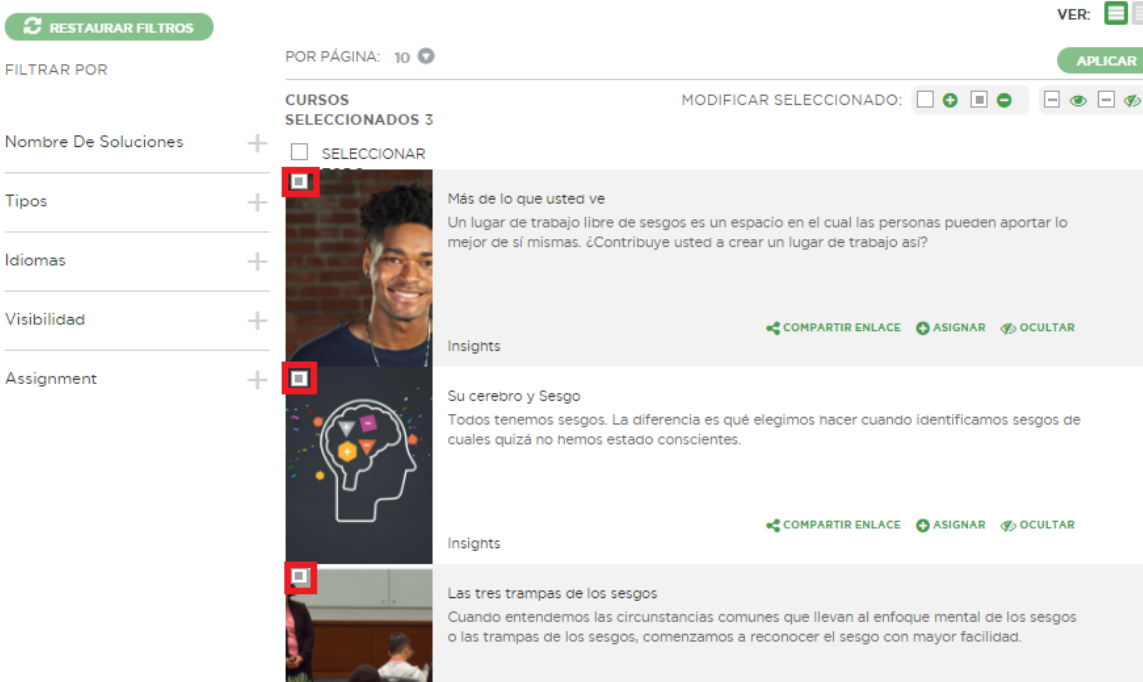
RESTAURAR FILTROS

FILTRAR POR

Nombre De Soluciones

Tipos

Idiomas

Visibilidad

Assignment

VER:

POR PÁGINA: 10

APLICAR

CURSOS SELECCIONADOS 3

MODIFICAR SELECCIONADO:

SELECCIONAR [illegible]

Más de lo que usted ve

Un lugar de trabajo libre de sesgos es un espacio en el cual las personas pueden aportar lo mejor de sí mismas. ¿Contribuye usted a crear un lugar de trabajo así?

COMPARTIR ENLACE ASIGNAR OCULTAR

Insights

Su cerebro y Sesgo

Todos tenemos sesgos. La diferencia es qué elegimos hacer cuando identificamos sesgos de cuales quizá no hemos estado conscientes.

COMPARTIR ENLACE ASIGNAR OCULTAR

Insights

Las tres trampas de los sesgos

Cuando entendemos las circunstancias comunes que llevan al enfoque mental de los sesgos o las trampas de los sesgos, comenzamos a reconocer el sesgo con mayor facilidad.